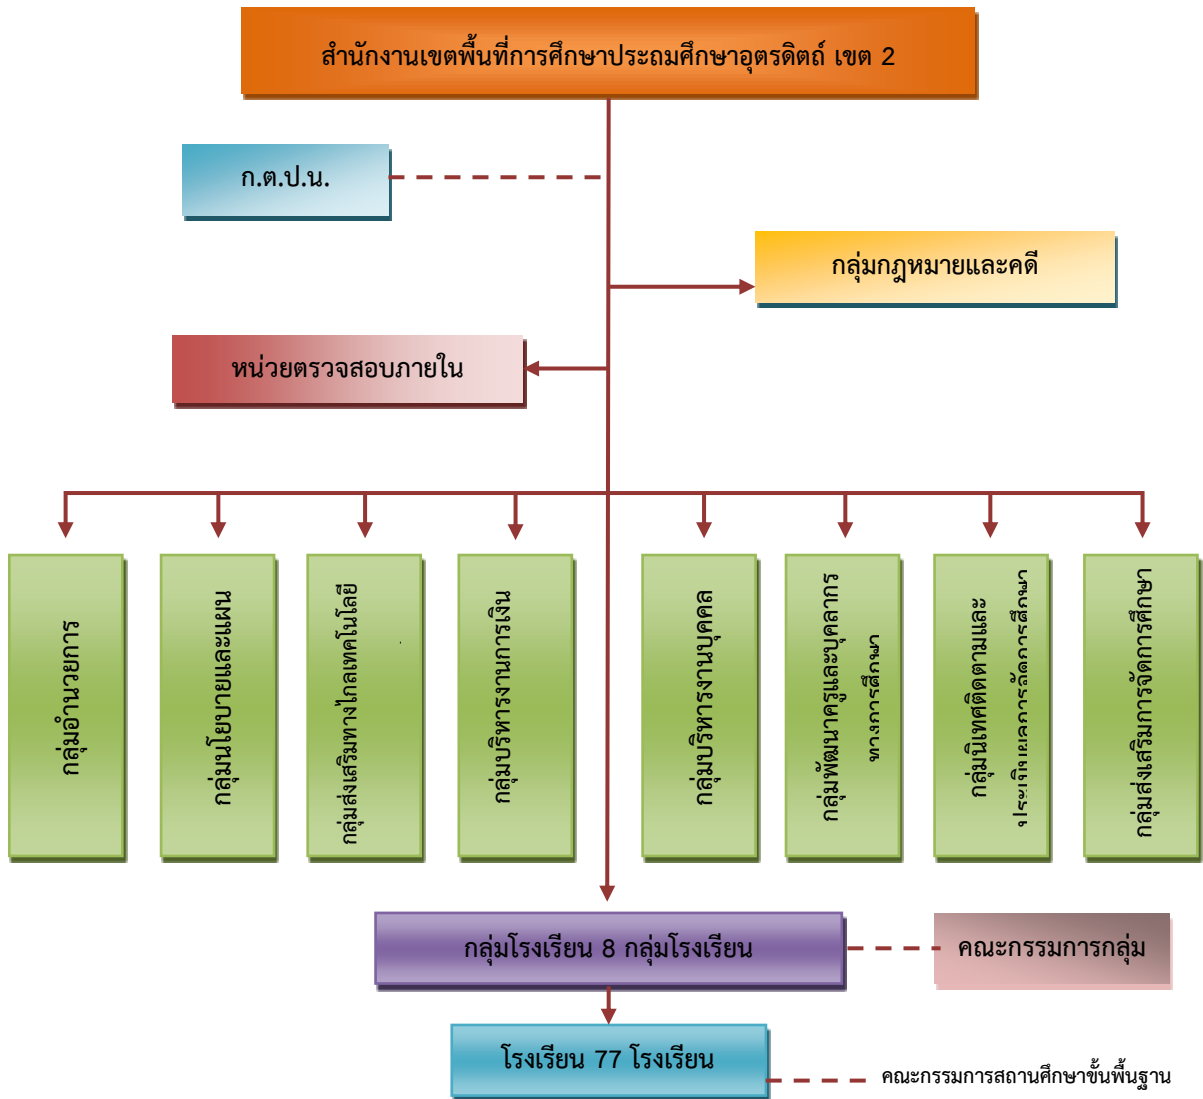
สำนักงานเขตพื้นที่การศึกษาประถมศึกษาอุตรดิตถ์ เขต 2

ก.ต.ป.น.

กลุ่มกฎหมายและคดี

หน่วยตรวจสอบภายใน

กลุ่มอำนวยการ

กลุ่มนโยบายและแผน

กลุ่มส่งเสริมทางไกลเทคโนโลยี

กลุ่มบริหารงานการเงิน

กลุ่มบริหารงานบุคคล

กลุ่มพัฒนาครูและบุคลากรทางการศึกษา

กลุ่มนิเทศติดตามและประเมินผลการจัดการศึกษา

กลุ่มส่งเสริมการจัดการศึกษา

กลุ่มโรงเรียน 8 กลุ่มโรงเรียน

คณะกรรมการกลุ่ม

โรงเรียน 77 โรงเรียน

คณะกรรมการสถานศึกษาขั้นพื้นฐาน